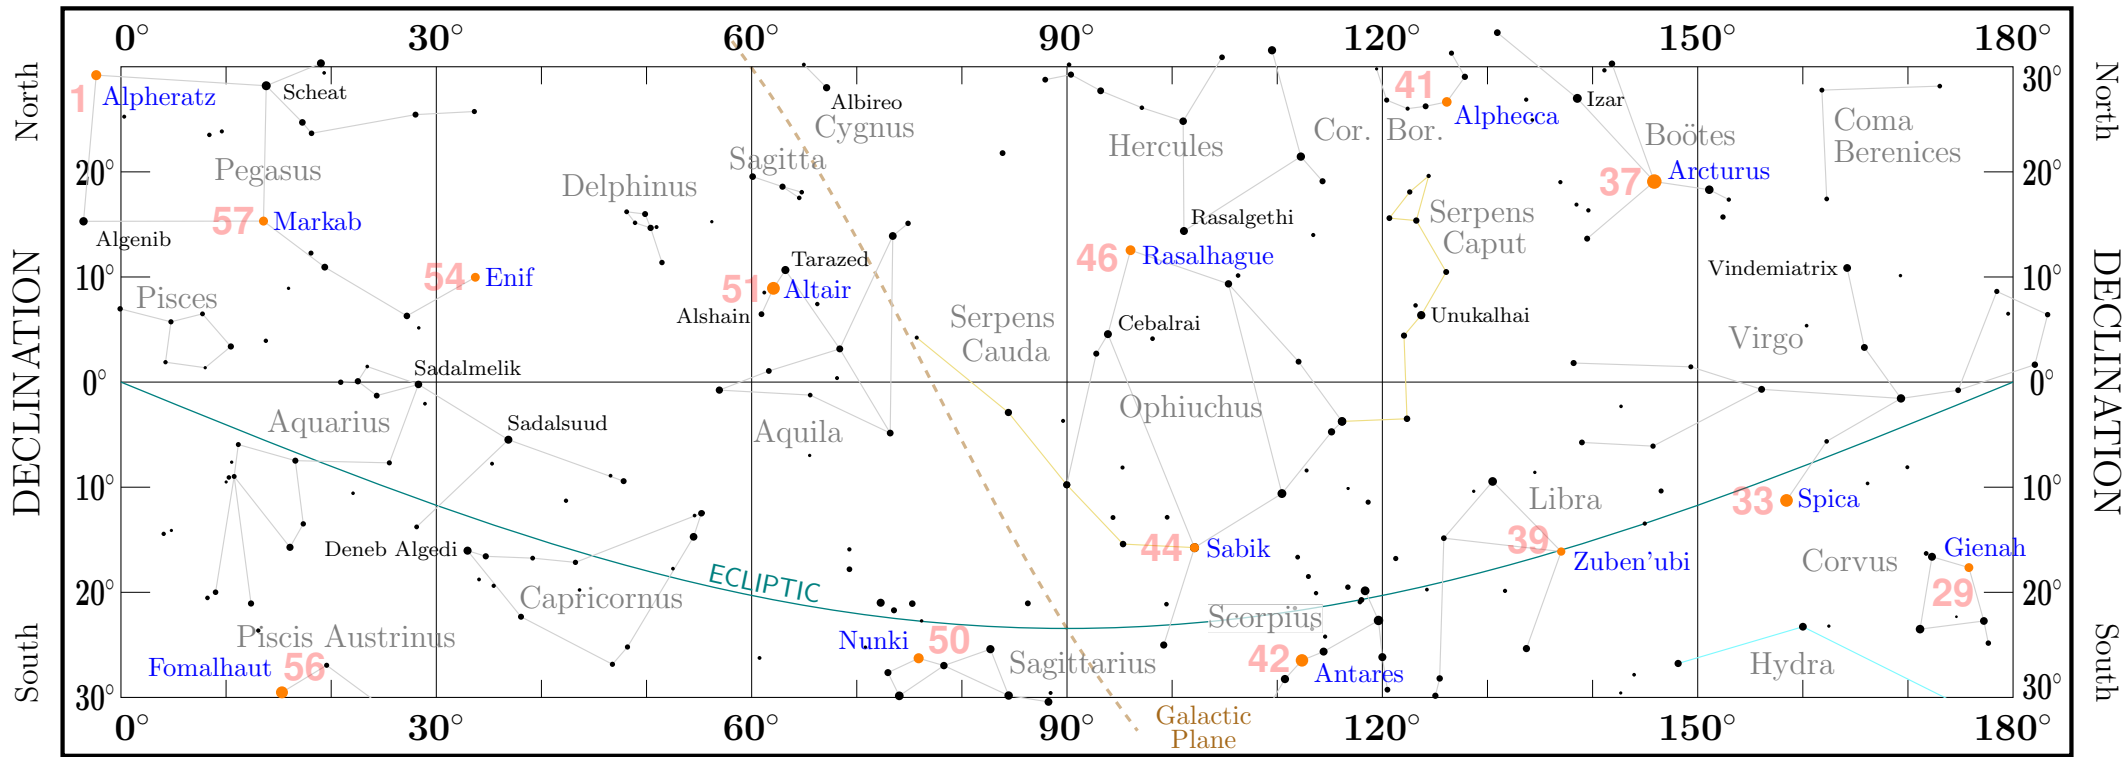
0° 30° 60° 90° 120° 150° 180°

North

DECLINATION

South

30° 20° 10° 0° 10° 20° 30°

1 Alpheratz
Scheat
Pegasus
57 Markab
Algenib
Pisces
54 Enif
Albireo
Cygnus
Sagitta
Delphinus
Tarazed
51 Altair
Alshain
Hercules
Rasalgethi
46 Rasalhague
Cebalrai
Serpens Cauda
Cor. Bor.
41 Alphecca
Serpens Caput
Unukalhai
Izar
Boötes
37 Arcturus
Coma Berenices
Vindemiatrix
Virgo
Sadalmelik
Aquarius
Sadalsuud
Aquila
Ophiuchus
Deneb Algedi
Capricornus
ECLIPTIC
44 Sabik
Libra
39 Zuben'ubi
33 Spica
Gienah
Corvus
29
Piscis Austrinus
Fomalhaut 56
Nunki 50
Sagittarius
Scorpius
42 Antares
Hydra
Galactic Plane

0° 30° 60° 90° 120° 150° 180°